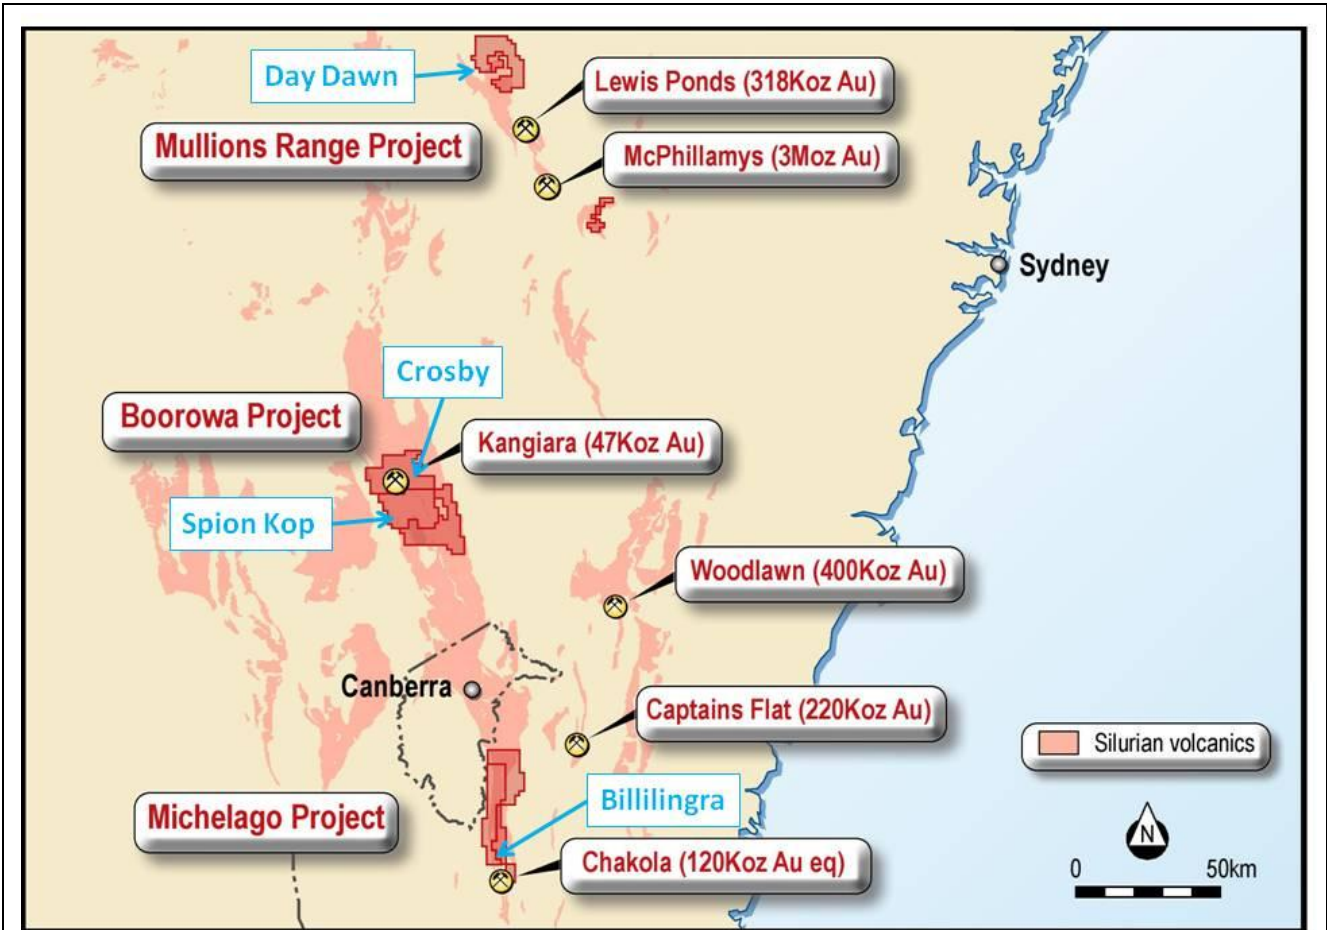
Day Dawn

Lewis Ponds (318Koz Au)

Mullions Range Project

McPhillamys (3Moz Au)

Sydney

Crosby

Boorowa Project

Kangiara (47Koz Au)

Spion Kop

Woodlawn (400Koz Au)

Canberra

Captains Flat (220Koz Au)

Silurian volcanics

Billilingra

Michelago Project

Chakola (120Koz Au eq)

N

0

50km